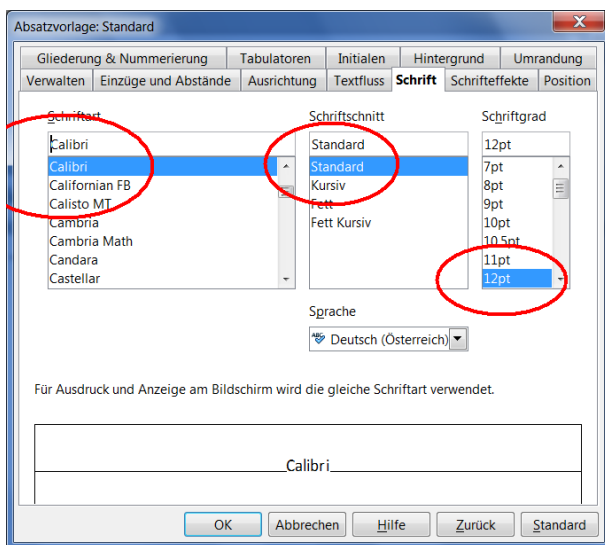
Absatzvorlage: Standard

Gliederung & Nummerierung | Tabulatoren | Initialen | Hintergrund | Umrandung
Verwalten | Einzüge und Abstände | Ausrichtung | Textfluss | Schrift | Schrifteffekte | Position

Schriftart
Calibri
Calibri
Californian FB
Calisto MT
Cambria
Cambria Math
Candara
Castellar

Schriftschnitt
Standard
Standard
Kursiv
Fett
Fett Kursiv

Schriftgrad
12pt
7pt
8pt
9pt
10pt
10,5pt
11pt
12pt

Sprache
Deutsch (Österreich)

Für Ausdruck und Anzeige am Bildschirm wird die gleiche Schriftart verwendet.

Calibri

OK | Abbrechen | Hilfe | Zurück | Standard